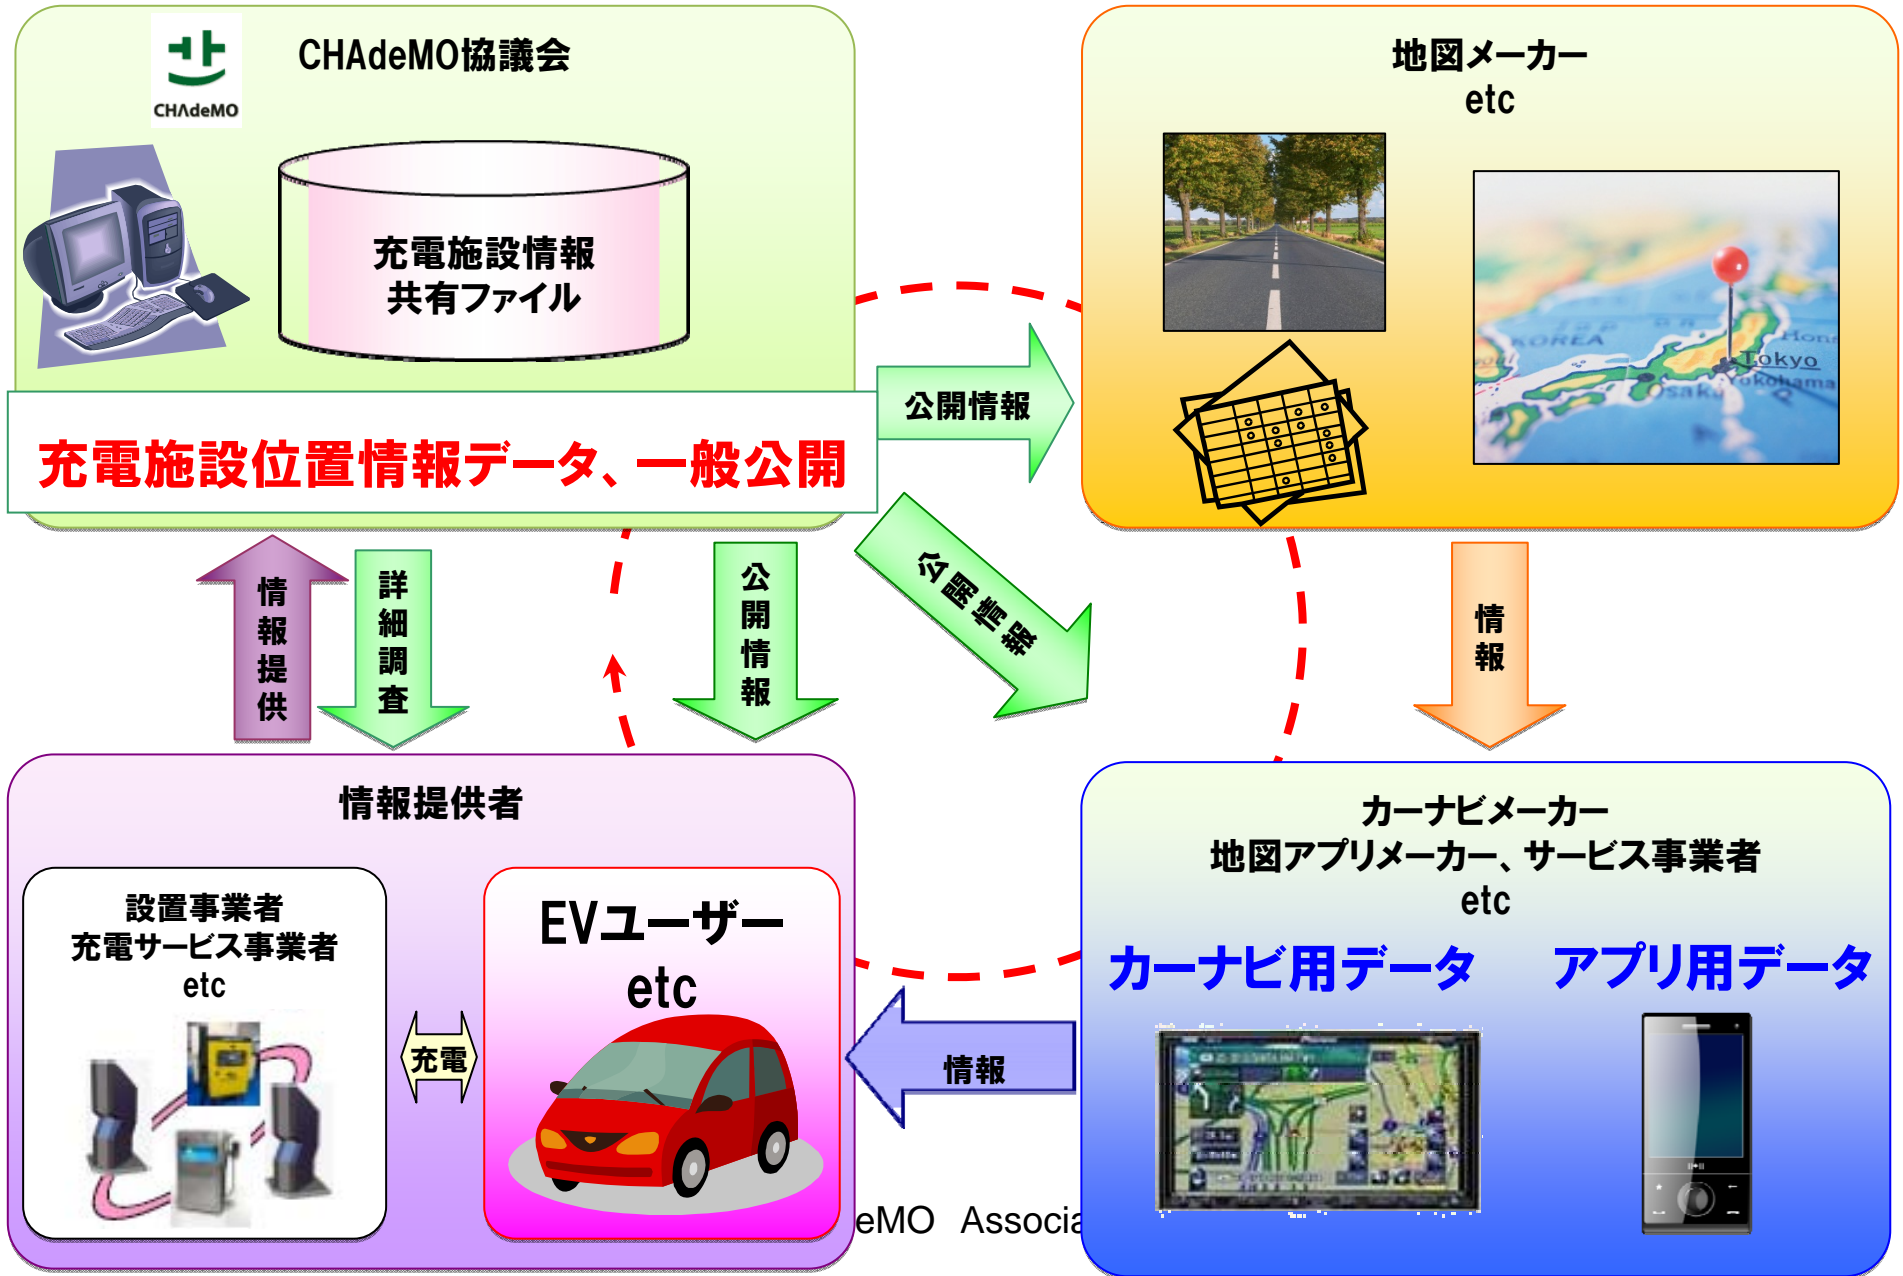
CHAdeMO

CHAdeMO協議会

充電施設情報
共有ファイル

充電施設位置情報データ、一般公開

地図メーカー
etc

KOREA
Tokyo
Yokohama
Osaka

公開情報

公開情報

情報提供

詳細調査

公開情報

情報

情報提供者

設置事業者
充電サービス事業者
etc

充電

EVユーザー
etc

eMO Associa

情報

カーナビメーカー
地図アプリメーカー、サービス事業者
etc

カーナビ用データ

アプリ用データ